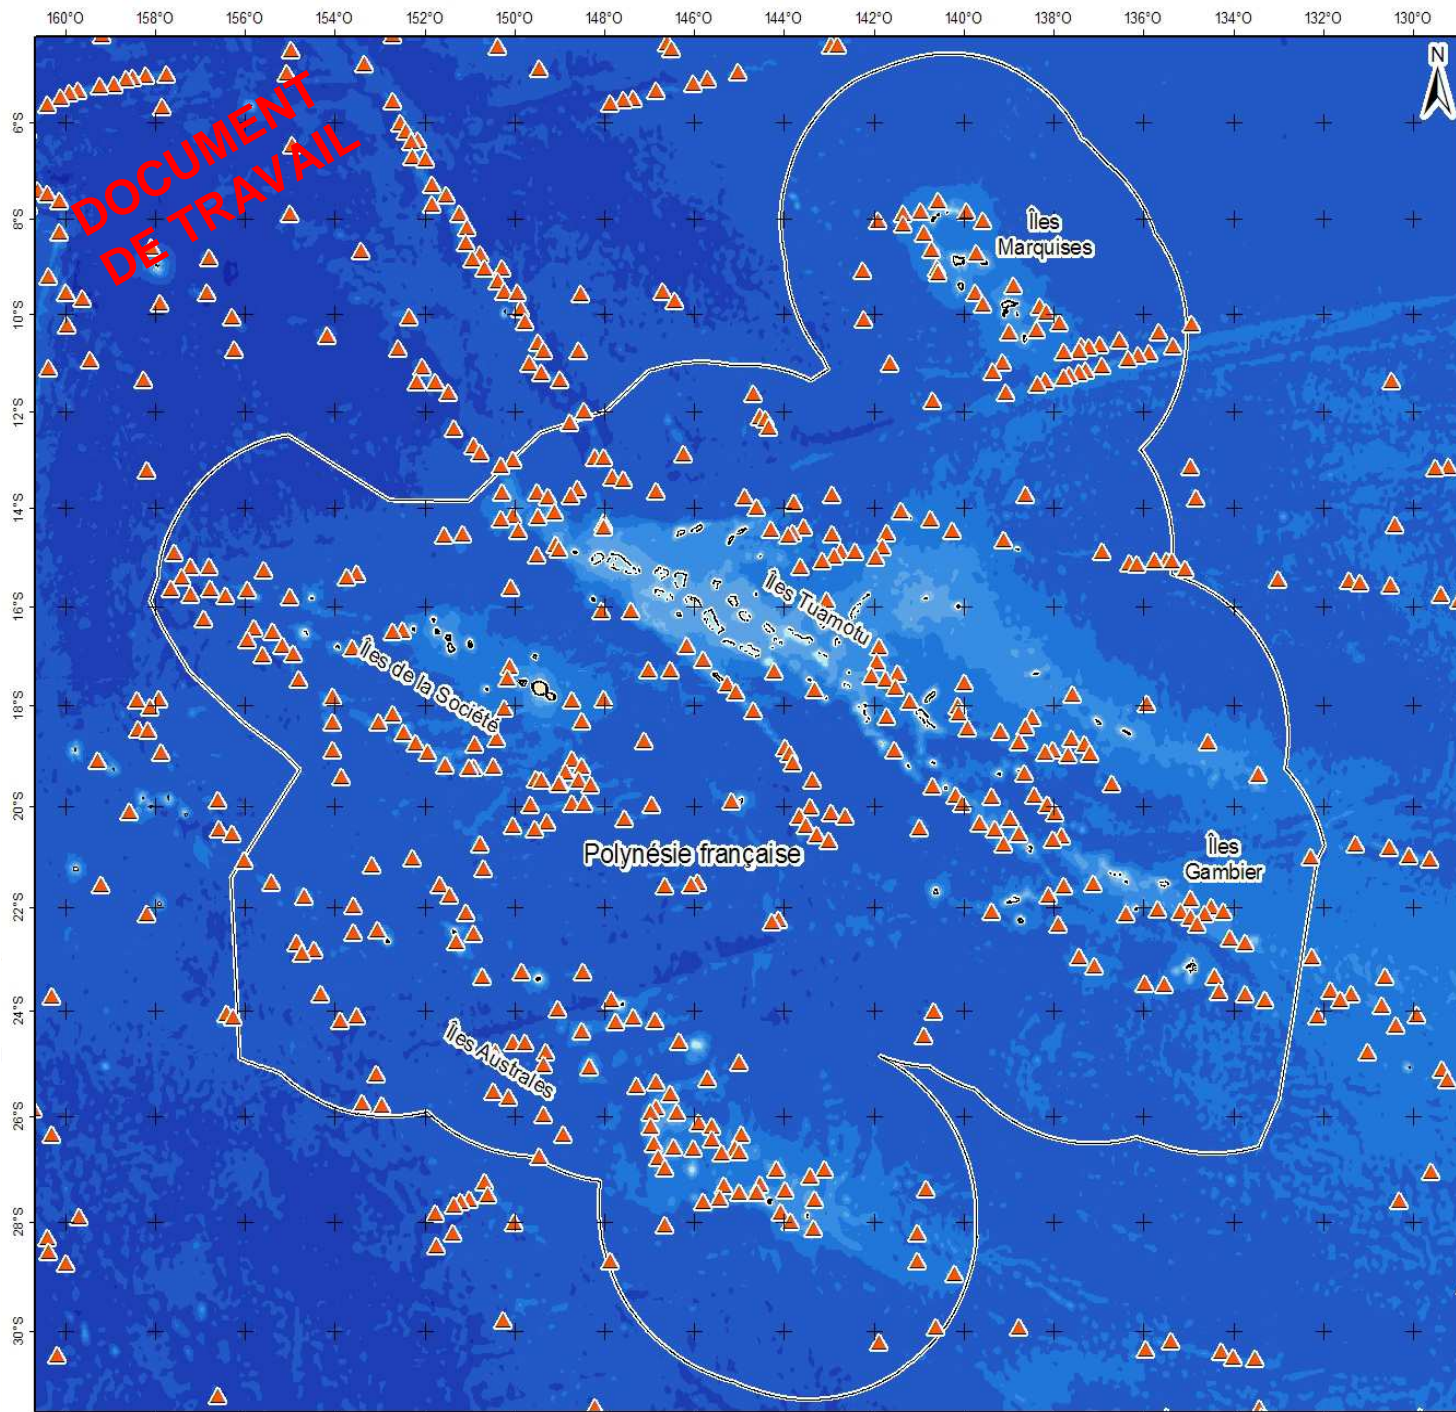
160°O 158°O 156°O 154°O 152°O 150°O 148°O 146°O 144°O 142°O 140°O 138°O 136°O 134°O 132°O 130°O

N

DOCUMENT DE TRAVAIL

6°S
8°S
10°S
12°S
14°S
16°S
18°S
20°S
22°S
24°S
26°S
28°S
30°S

Îles Marquises

Îles Tuamotu

Îles de la Société

Polynésie française

Îles Gambier

Îles Australes